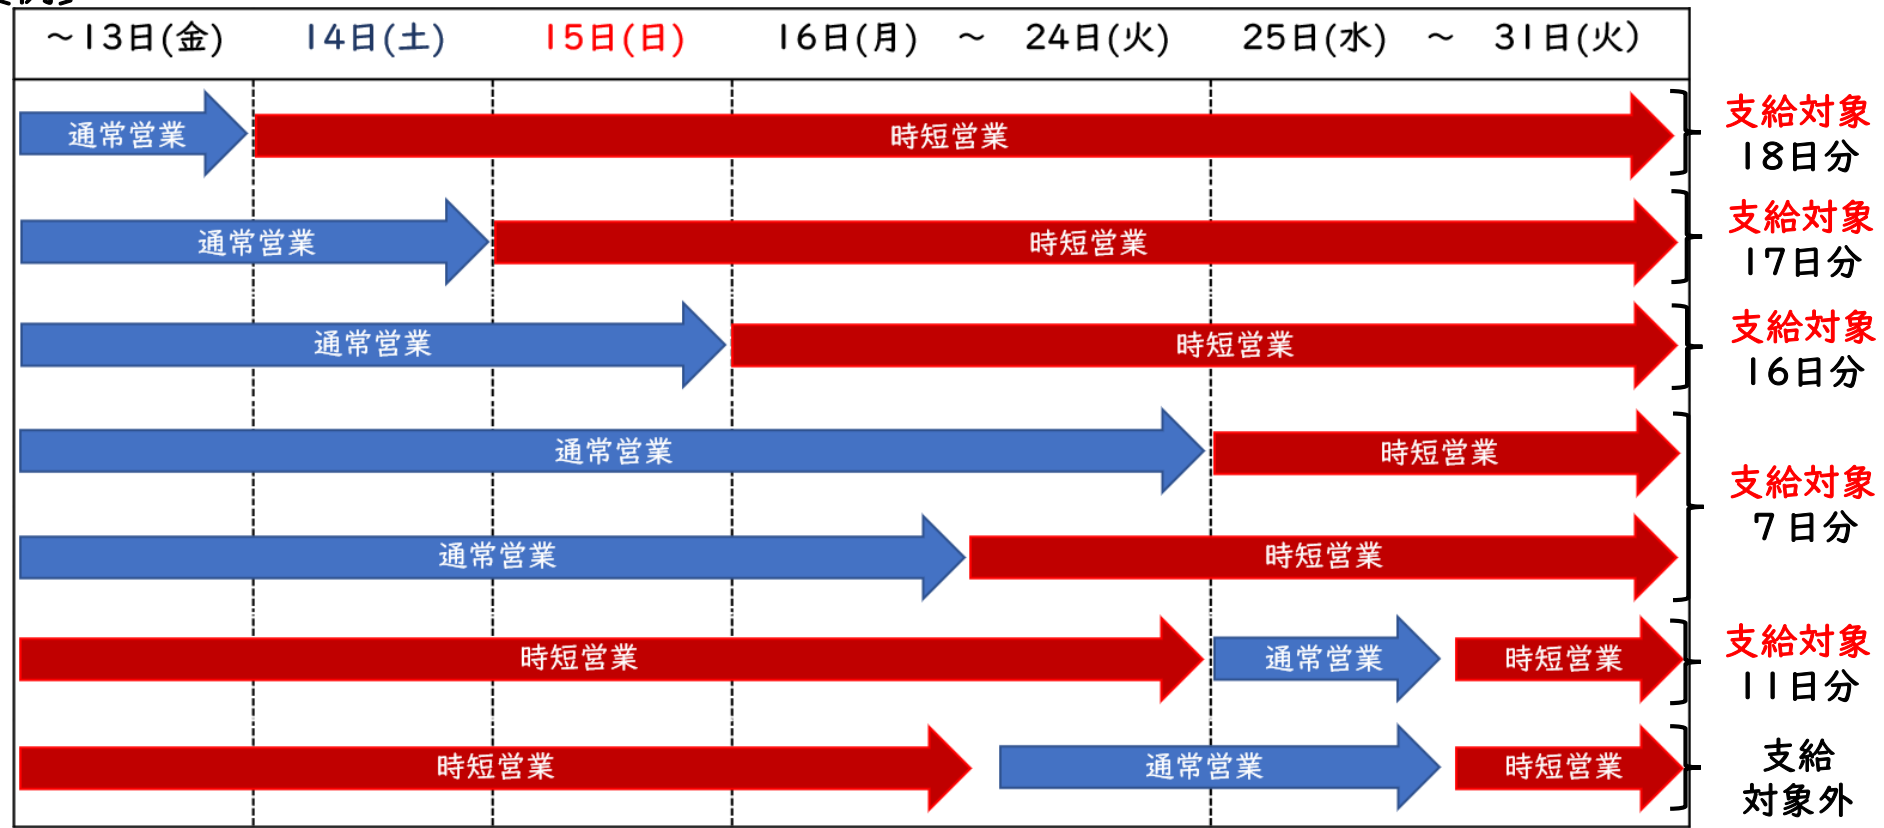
| ～13日(金) | 14日(土) | 15日(日) | 16日(月) ～ 24日(火) | 25日(水) ～ 31日(火) |
|---|---|---|---|---|

通常営業 時短営業 支給対象 18日分

通常営業 時短営業 支給対象 17日分

通常営業 時短営業 支給対象 16日分

通常営業 時短営業

通常営業 時短営業 支給対象 7日分

時短営業 通常営業 時短営業 支給対象 11日分

時短営業 通常営業 時短営業 支給対象外